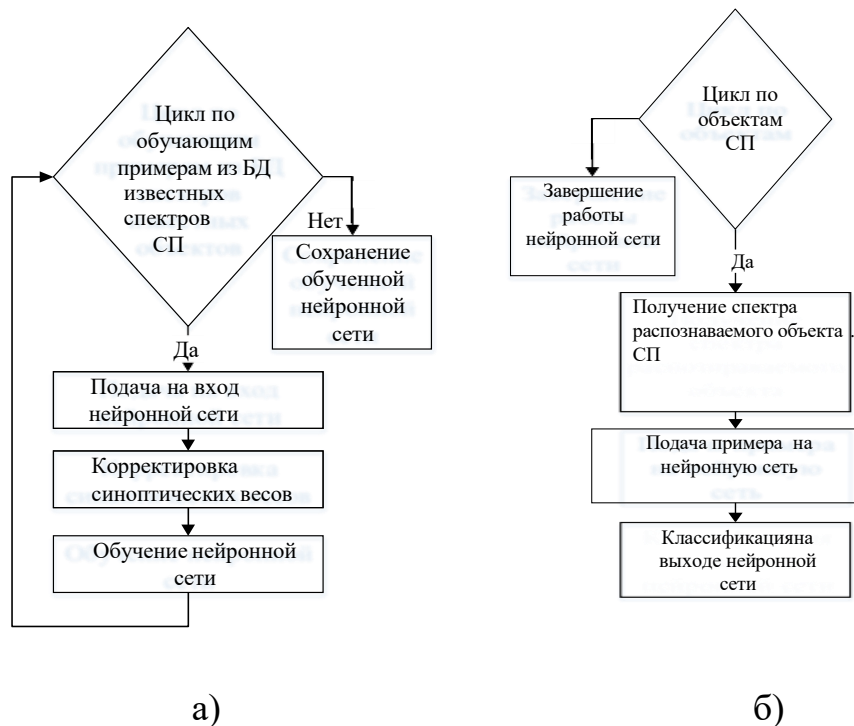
Цикл по обучающим примерам из БД известных спектров СП

Нет

Сохранение обученной нейронной сети

Да

Подача на вход нейронной сети

Корректировка синоптических весов

Обучение нейронной сети

Цикл по объектам СП

Завершение работы нейронной сети

Да

Получение спектра распознаваемого объекта СП

Подача примера на нейронную сеть

Классификацияна выходе нейронной сети

а)

б)